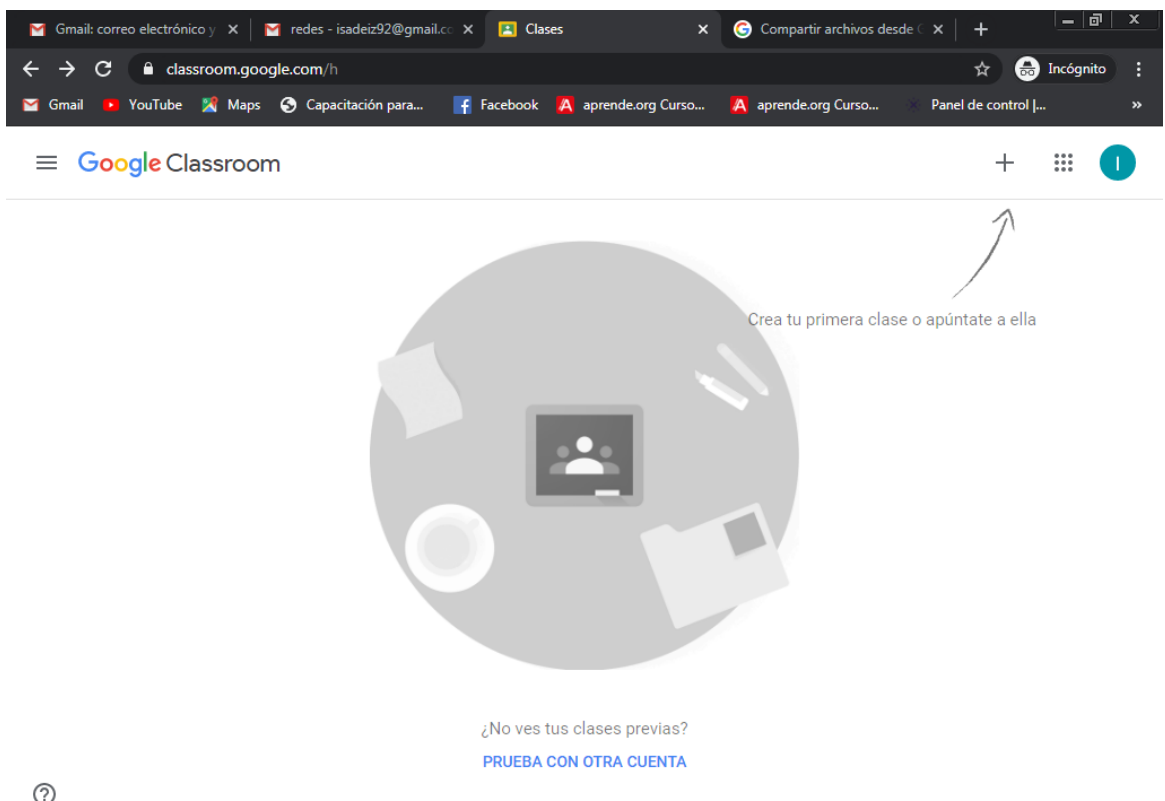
Gmail: correo electrónico y ×
redes - isadeiz92@gmail.co ×
Clases ×
Compartir archivos desde ( ×
+

classroom.google.com/h
Incógnito

Gmail
YouTube
Maps
Capacitación para...
Facebook
aprende.org Curso...
aprende.org Curso...
Panel de control |...
»

Google Classroom
+
I

Crea tu primera clase o apúntate a ella

¿No ves tus clases previas?
PRUEBA CON OTRA CUENTA

?